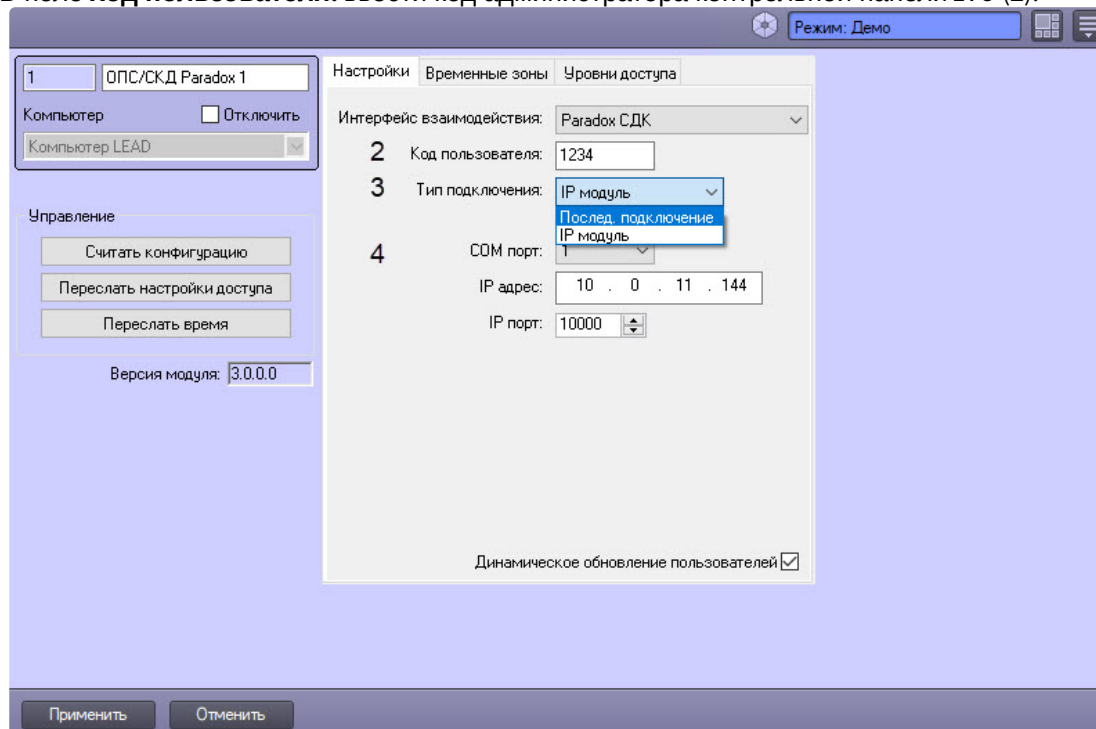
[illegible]

Режим: Демо

1 ОПС/СКД Paradox 1

Компьютер Отключить

Компьютер LEAD

Управление

Считать конфигурацию

Переслать настройки доступа

Переслать время

Версия модуля: 3.0.0.0

Настройки Временные зоны Уровни доступа

Интерфейс взаимодействия: Paradox СДК

2 Код пользователя: 1234

3 Тип подключения: IP модуль

Послед. подключение

IP модуль

4 COM порт: 1

IP адрес: 10 . 0 . 11 . 144

IP порт: 10000

Динамическое обновление пользователей

Применить Отменить